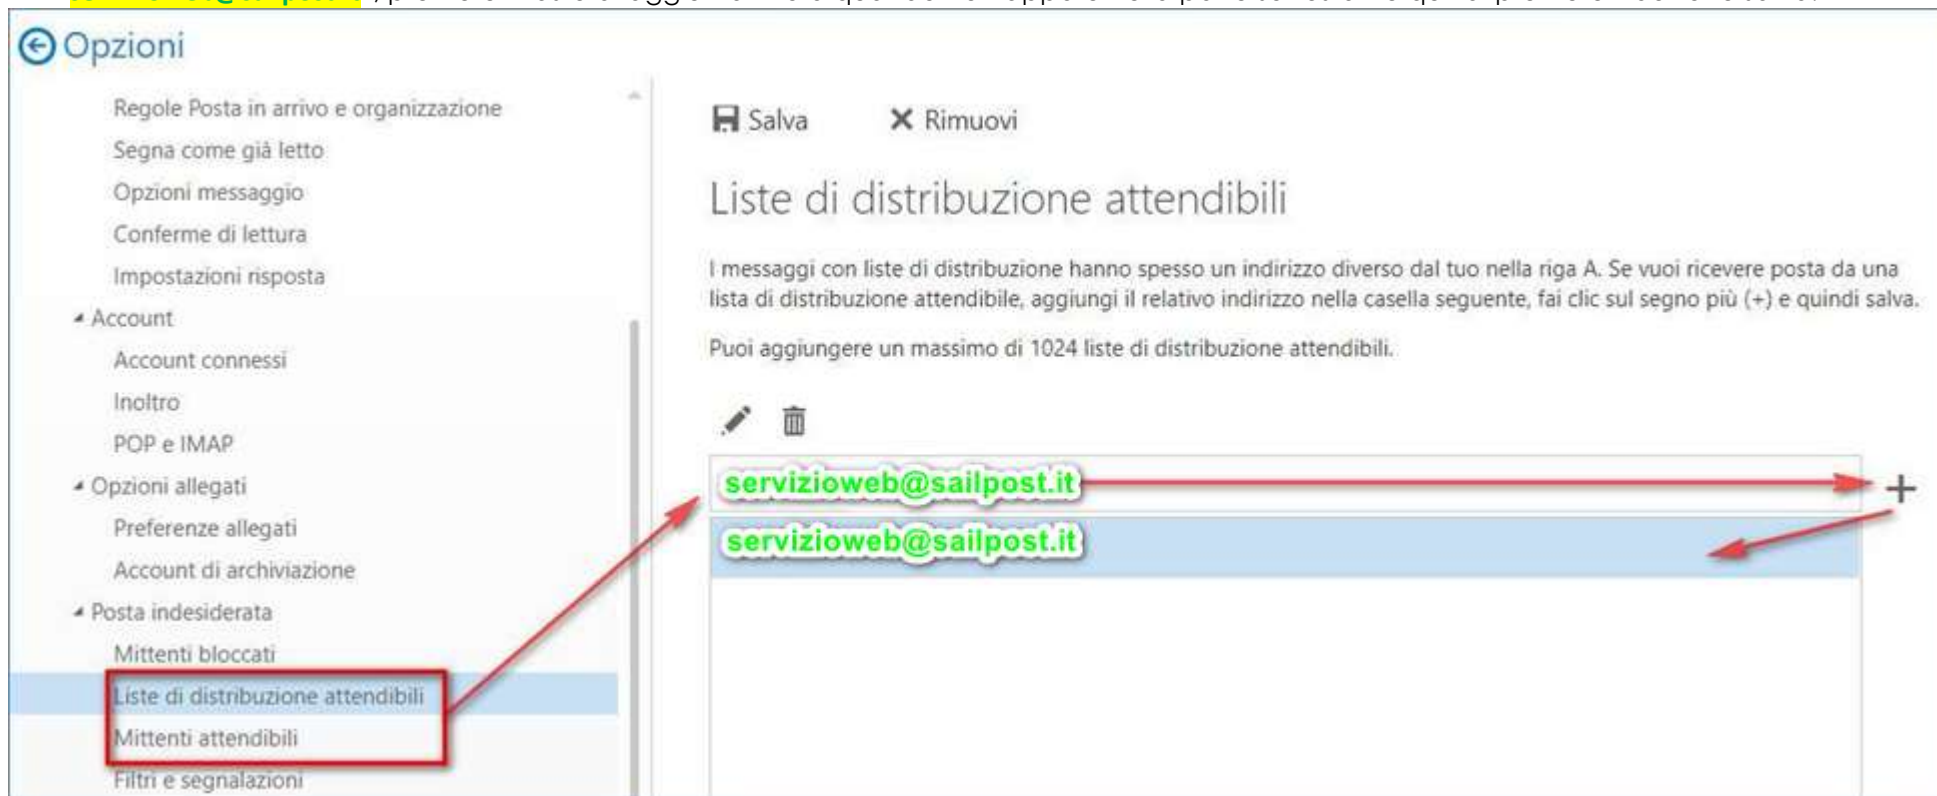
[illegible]

Opzioni

Regole Posta in arrivo e organizzazione
Segna come già letto
Opzioni messaggio
Conferme di lettura
Impostazioni risposta
Account
Account connessi
Inoltro
POP e IMAP
Opzioni allegati
Preferenze allegati
Account di archiviazione
Posta indesiderata
Mittenti bloccati
Liste di distribuzione attendibili
Mittenti attendibili
Filtri e segnalazioni

Salva
Rimuovi

Liste di distribuzione attendibili

I messaggi con liste di distribuzione hanno spesso un indirizzo diverso dal tuo nella riga A. Se vuoi ricevere posta da una lista di distribuzione attendibile, aggiungi il relativo indirizzo nella casella seguente, fai clic sul segno più (+) e quindi salva.

Puoi aggiungere un massimo di 1024 liste di distribuzione attendibili.

servizioweb@sailpost.it
+
servizioweb@sailpost.it